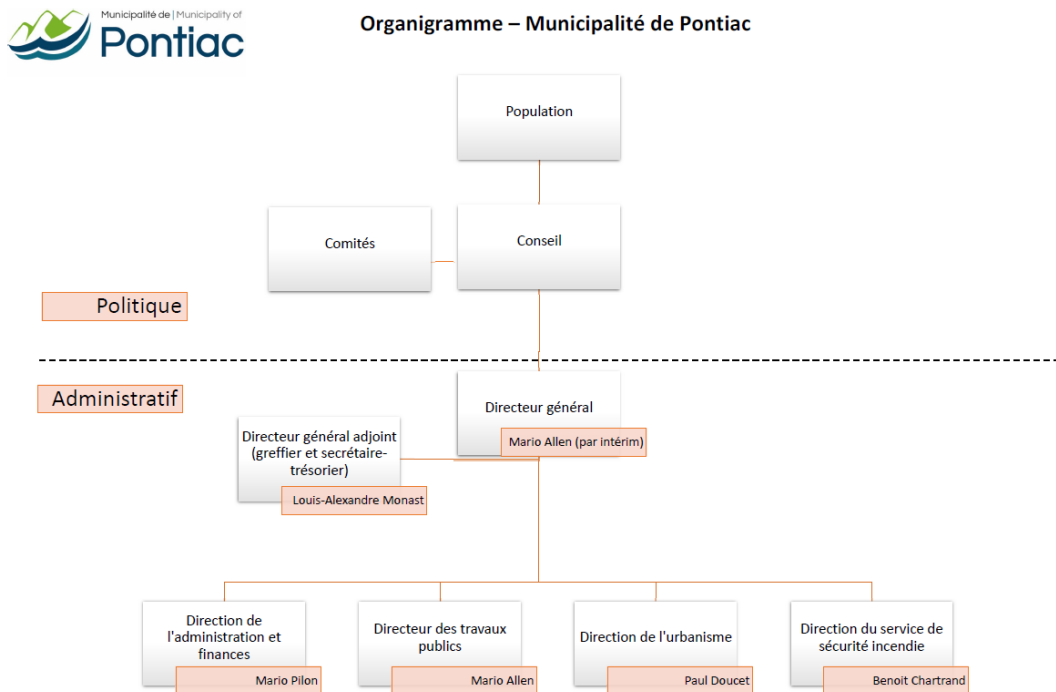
Municipalité de | Municipality of
Pontiac

Organigramme – Municipalité de Pontiac

Population

Comités

Conseil

Politique

Administratif

Directeur général
Mario Allen (par intérim)

Directeur général adjoint (greffier et secrétaire-trésorier)
Louis-Alexandre Monast

Direction de l'administration et finances
Mario Pilon

Directeur des travaux publics
Mario Allen

Direction de l'urbanisme
Paul Doucet

Direction du service de sécurité incendie
Benoit Chartrand